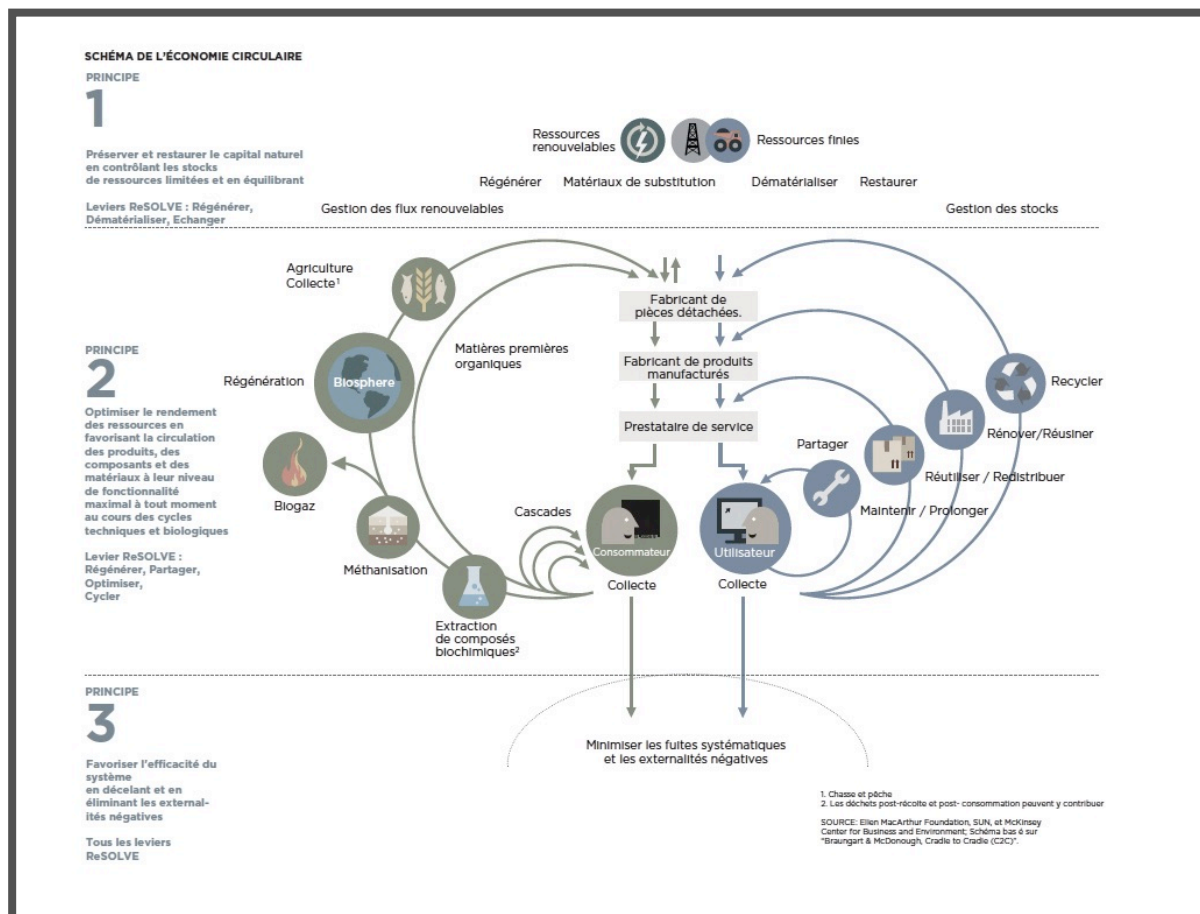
SCHÉMA DE L'ÉCONOMIE CIRCULAIRE

PRINCIPE
1

Préserver et restaurer le capital naturel en contrôlant les stocks de ressources limitées et en équilibrant

Leviers ReSOLVE : Régénérer, Dématérialiser, Echanger

Ressources renouvelables

Ressources finies

Régénérer   Matériaux de substitution   Dématérialiser   Restaurer

Gestion des flux renouvelables

Gestion des stocks

PRINCIPE
2

Optimiser le rendement des ressources en favorisant la circulation des produits, des composants et des matériaux à leur niveau de fonctionnalité maximal à tout moment au cours des cycles techniques et biologiques

Levier ReSOLVE : Régénérer, Partager, Optimiser, Cycler

Agriculture Collecte$^1$

Régénération

Biosphere

Biogaz

Méthanisation

Matières premières organiques

Cascades

Extraction de composés biochimiques$^2$

Fabricant de pièces détachées.

Fabricant de produits manufacturés

Prestataire de service

Consommateur

Collecte

Utilisateur

Collecte

Partager

Maintenir / Prolonger

Réutiliser / Redistribuer

Rénover/Réusiner

Recycler

PRINCIPE
3

Favoriser l'efficacité du système en décelant et en éliminant les externalités négatives

Tous les leviers ReSOLVE

Minimiser les fuites systématiques et les externalités négatives

1. Chasse et pêche
2. Les déchets post-récolte et post- consommation peuvent y contribuer

SOURCE: Ellen MacArthur Foundation, SUN, et McKinsey Center for Business and Environment; Schéma bas é sur "Braungart & McDonough, Cradle to Cradle (C2C)".